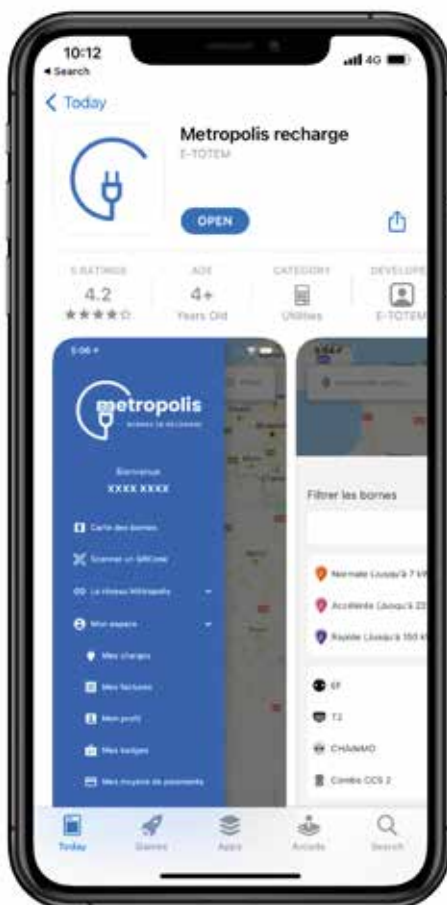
10:12
◂ Search
4G

< Today

Metropolis recharge
E-TOTEM

OPEN

5 RATINGS
4.2
★★★★☆

AGE
4+
Years Old

CATEGORY
Utilities

DEVELOPER
E-TOTEM

5:06

metropolis
BORNES DE RECHARGE

Bienvenue
XXXX XXXX

Carte des bornes
Scanner un QRCode
Le réseau Métropolis
Mon espace
Mes charges
Mes factures
Mon profil
Mes badges
Mes moyens de paiements

Filtrer les bornes

Normale (Jusqu'à 7 kW
Accélérée (Jusqu'à 22
Rapide (Jusqu'à 150 k

EF
T2
CHAdeMO
Combo CCS 2

Today
Games
Apps
Arcade
Search